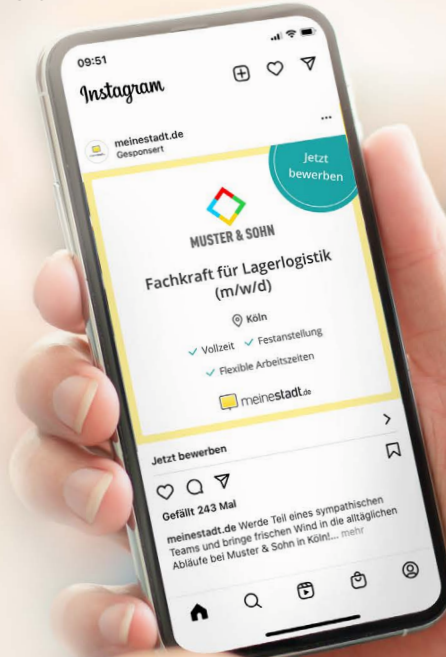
09:51

Instagram

meinestadt.de
Gesponsert

Jetzt bewerben

MUSTER & SOHN

Fachkraft für Lagerlogistik (m/w/d)

Köln

Vollzeit Festanstellung

Flexible Arbeitszeiten

meinestadt.de

Jetzt bewerben

Gefällt 243 Mal

meinestadt.de Werde Teil eines sympathischen Teams und bringe frischen Wind in die alltäglichen Abläufe bei Muster & Sohn in Köln!... mehr